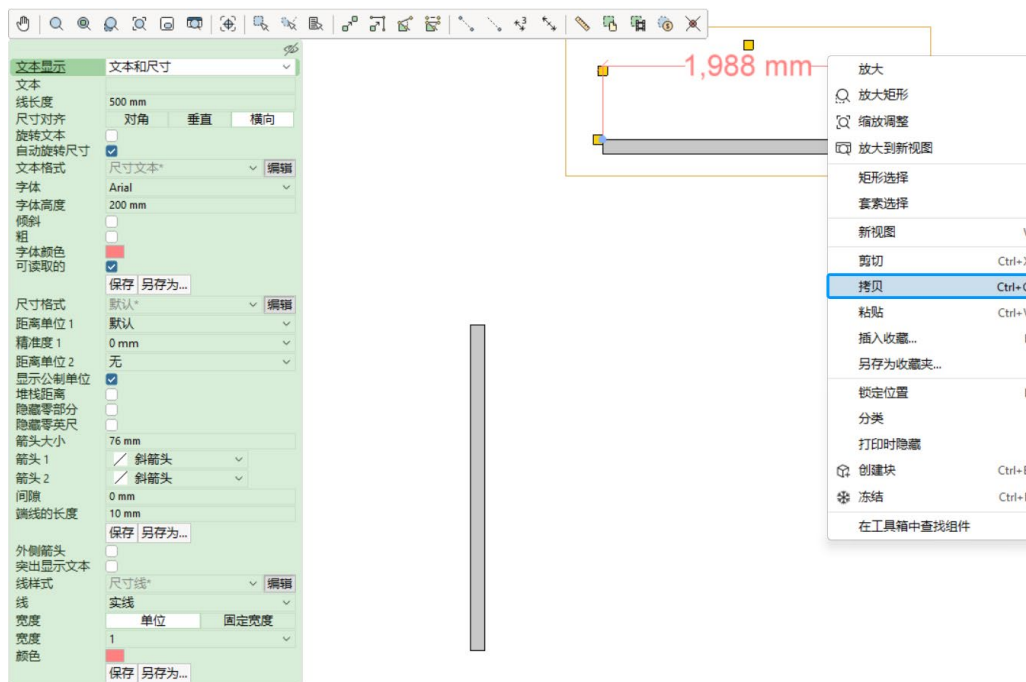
文本显示 文本和尺寸
文本
线长度 500 mm
尺寸对齐 对角 垂直 横向
旋转文本
自动旋转尺寸
文本格式 尺寸文本* 编辑
字体 Arial
字体高度 200 mm
倾斜
粗
字体颜色
可读取的
保存 另存为...
尺寸格式 默认* 编辑
距离单位 1 默认
精准度 1 0 mm
距离单位 2 无
显示公制单位
堆栈距离
隐藏零部分
隐藏零英尺
箭头大小 76 mm
箭头 1 斜箭头
箭头 2 斜箭头
间隙 0 mm
端线的长度 10 mm
保存 另存为...
外侧箭头
突出显示文本
线样式 尺寸线* 编辑
线 实线
宽度 单位 固定宽度
宽度 1
颜色
保存 另存为...

1,988 mm

放大
放大矩形
缩放调整
放大到新视图
矩形选择
套索选择
新视图
剪切 Ctrl+X
拷贝 Ctrl+C
粘贴 Ctrl+V
插入收藏...
另存为收藏夹...
锁定位置
分类
打印时隐藏
创建块 Ctrl+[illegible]
冻结 Ctrl+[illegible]
在工具箱中查找组件